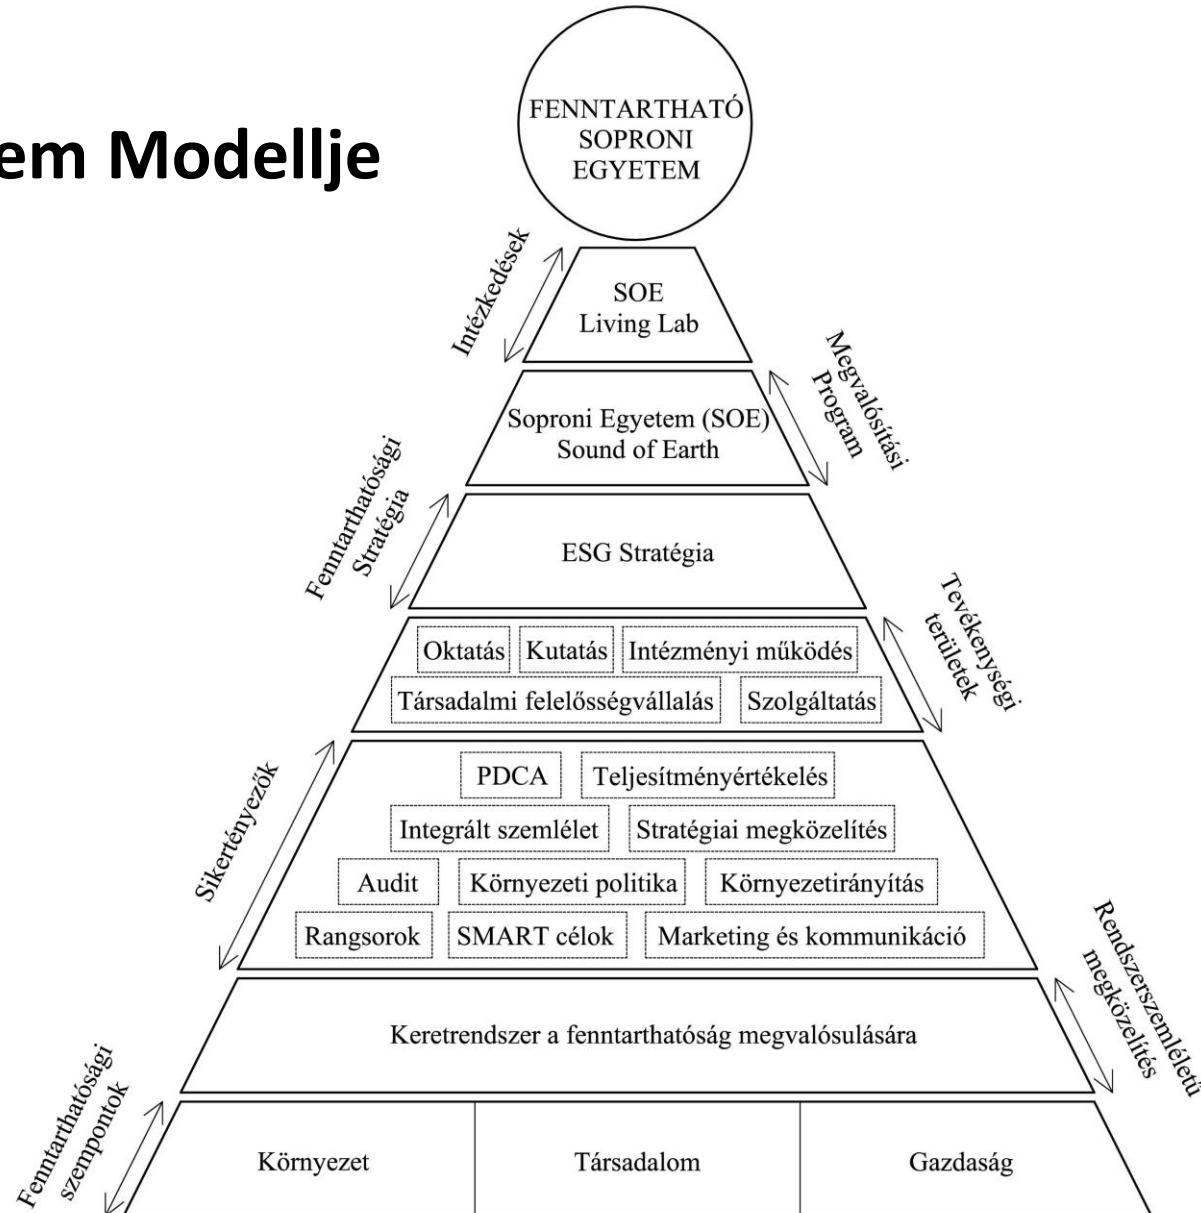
em Modellje

FENNTARTHATÓ SOPRONI EGYETEM

Intézkedések

SOE Living Lab

Megvalósítási Program

Soproni Egyetem (SOE) Sound of Earth

Fenntarthatósági Stratégia

ESG Stratégia

Tevékenységi területek

Oktatás | Kutatás | Intézményi működés

Társadalmi felelősségvállalás | Szolgáltatás

Sikertényezők

PDCA | Teljesítményértékelés

Integrált szemlélet | Stratégiai megközelítés

Audit | Környezeti politika | Környezetirányítás

Rangsorok | SMART célok | Marketing és kommunikáció

Rendszerszemléletű megközelítés

Keretrendszer a fenntarthatóság megvalósulására

Fenntarthatósági szempontok

| Környezet | Társadalom | Gazdaság |
|---|---|---|